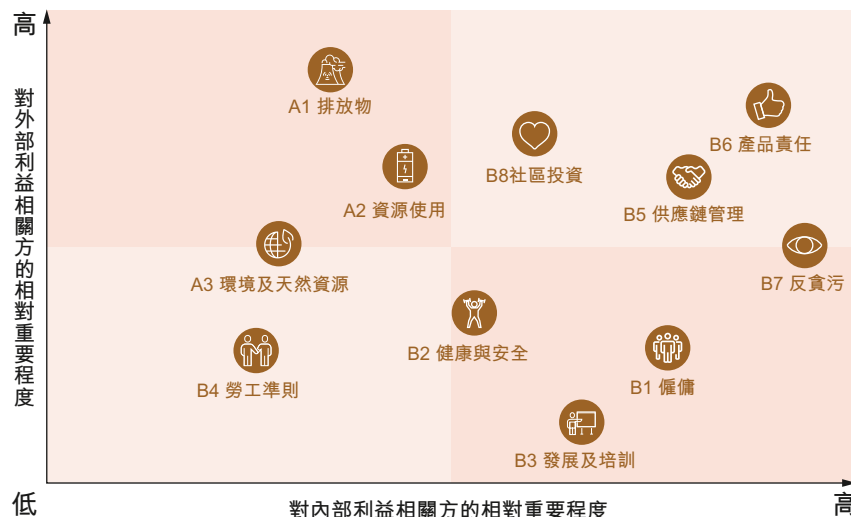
高

對外部利益相關方的相對重要程度

A1 排放物

B6 產品責任

B8社區投資

A2 資源使用

B5 供應鏈管理

A3 環境及天然資源

B7 反貪污

B2 健康與安全

B4 勞工準則

B1 僱傭

B3 發展及培訓

低

對內部利益相關方的相對重要程度

高